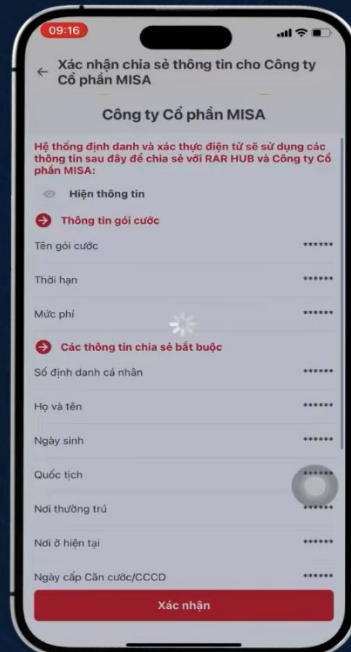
09:16

Xác nhận chia sẻ thông tin cho Công ty Cổ phần MISA

Công ty Cổ phần MISA

Hệ thống định danh và xác thực điện tử sẽ sử dụng các thông tin sau đây để chia sẻ với RAR HUB và Công ty Cổ phần MISA:

Hiện thông tin

Thông tin gói cước

Tên gói cước ******

Thời hạn ******

Mức phí ******

Các thông tin chia sẻ bắt buộc

Số định danh cá nhân ******

Họ và tên ******

Ngày sinh ******

Quốc tịch ******

Nơi thường trú ******

Nơi ở hiện tại ******

Ngày cấp Căn cước/CCCD ******

Xác nhận